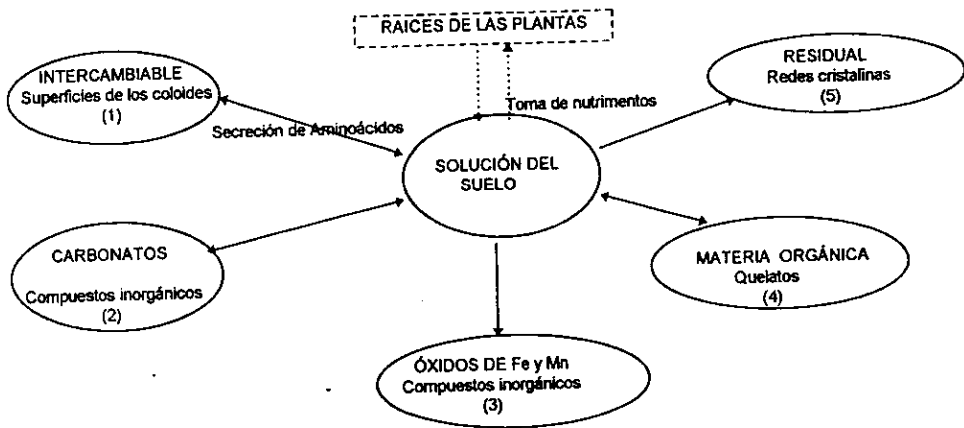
RAICES DE LAS PLANTAS

INTERCAMBIABLE
Superficies de los coloides
(1)

Secreción de Aminoácidos

Toma de nutrimentos

RESIDUAL
Redes cristalinas
(5)

SOLUCIÓN DEL SUELO

CARBONATOS
Compuestos inorgánicos
(2)

MATERIA ORGÁNICA
Quelatos
(4)

ÓXIDOS DE Fe y Mn
Compuestos inorgánicos
(3)